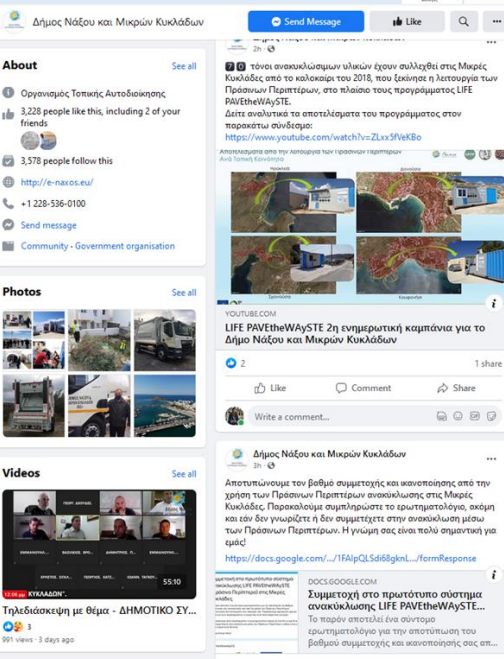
Δήμος Νάξου και Μικρών Κυκλάδων

Send Message

Like

About

See all

Οργανισμός Τοπικής Αυτοδιοίκησης

3,228 people like this, including 2 of your friends

3,578 people follow this

http://e-naxos.eu/

+1 228-536-0100

Send message

Community · Government organisation

Photos

See all

Videos

See all

55:10

Τηλεδιάσκεψη με θέμα - ΔΗΜΟΤΙΚΟ ΣΥ...

3

991 views · 3 days ago

2h

70 τόνοι ανακυκλώσιμων υλικών έχουν συλλεχθεί στις Μικρές Κυκλάδες από το καλοκαίρι του 2018, που ξεκίνησε η λειτουργία των Πράσινων Περιπτέρων, στο πλαίσιο του προγράμματος LIFE PAVEtheWAySTE.
Δείτε αναλυτικά τα αποτελέσματα του προγράμματος στον παρακάτω σύνδεσμο:
https://www.youtube.com/watch?v=ZLxx5fVeKBo

YOUTUBE.COM

LIFE PAVEtheWAySTE 2η ενημερωτική καμπάνια για το Δήμο Νάξου και Μικρών Κυκλάδων

2

1 share

Like

Comment

Share

Write a comment...

Δήμος Νάξου και Μικρών Κυκλάδων

3h

Αποτυπώνουμε τον βαθμό συμμετοχής και ικανοποίησης από την χρήση των Πράσινων Περιπτέρων ανακύκλωσης στις Μικρές Κυκλάδες. Παρακαλούμε συμπληρώστε το ερωτηματολόγιο, ακόμη και εάν δεν γνωρίζετε ή δεν συμμετέχετε στην ανακύκλωση μέσω των Πράσινων Περιπτέρων. Η γνώμη σας είναι πολύ σημαντική για εμάς!

https://docs.google.com/.../1FAIpQLSdi68gknL.../formResponse

DOCS.GOOGLE.COM

Συμμετοχή στο πρωτότυπο σύστημα ανακύκλωσης LIFE PAVEtheWAySTE...

Το παρόν αποτελεί ένα σύντομο ερωτηματολόγιο για την αποτύπωση του βαθμού συμμετοχής και ικανοποίησης σας απ...